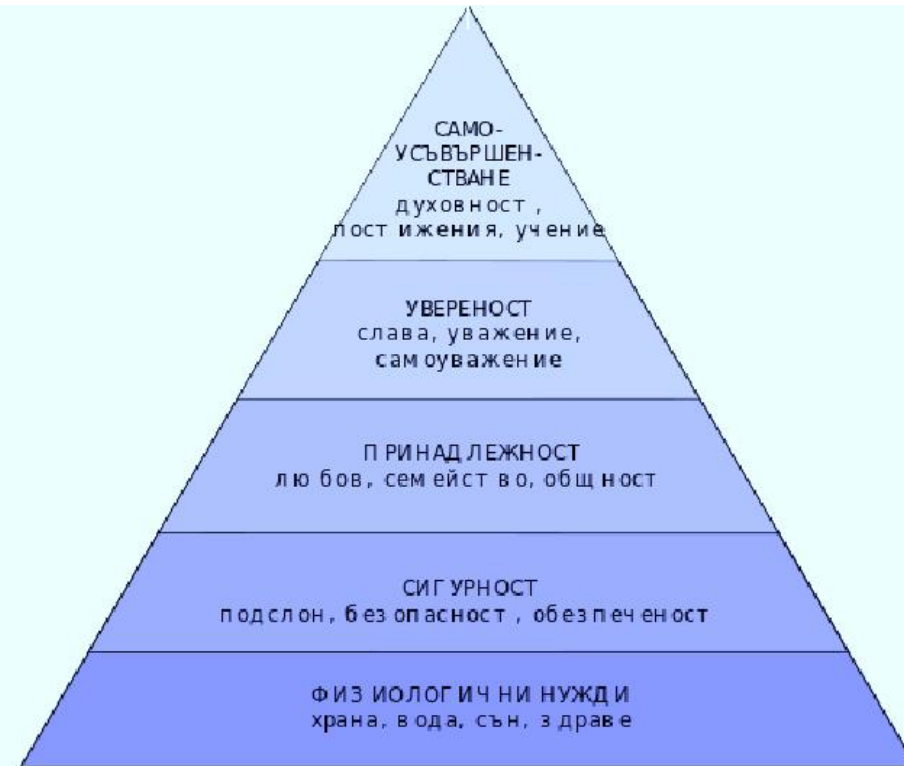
САМО-
УСЪВЪРШЕН-
СТВАНЕ
духовност,
постижения, учение

УВЕРЕНОСТ
слава, уважение,
самоуважение

ПРИНАДЛЕЖНОСТ
любов, семейство, общност

СИГУРНОСТ
подслон, безопасност, обезпеченост

ФИЗИОЛОГИЧНИ НУЖДИ
храна, вода, сън, здраве